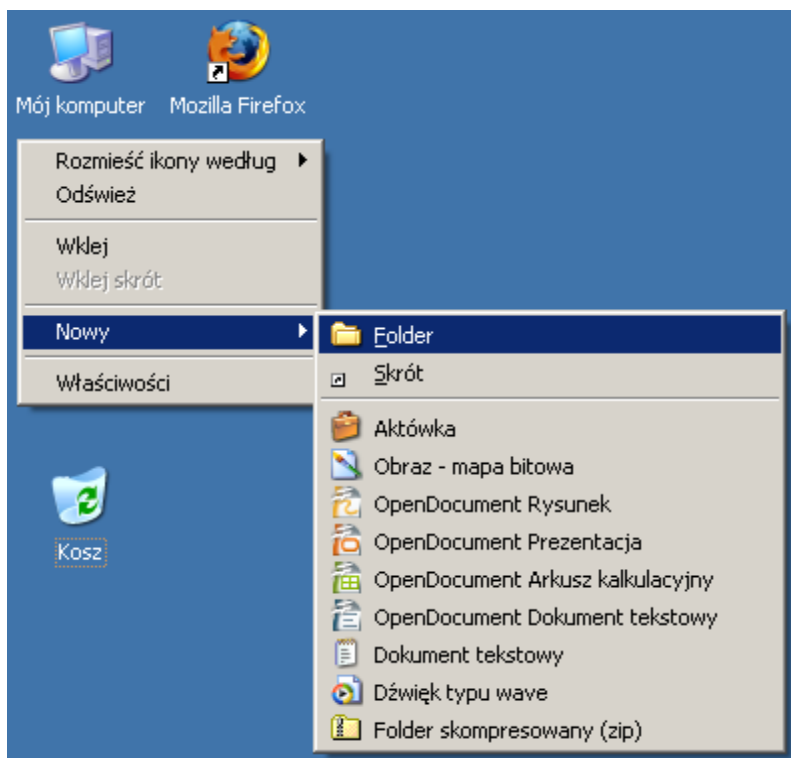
Mój komputer
Mozilla Firefox

Rozmieść ikony według
Odśwież

Wklej
Wklej skrót

Nowy

Właściwości

Folder
Skrót

Aktówka
Obraz - mapa bitowa
OpenDocument Rysunek
OpenDocument Prezentacja
OpenDocument Arkusz kalkulacyjny
OpenDocument Dokument tekstowy
Dokument tekstowy
Dźwięk typu wave
Folder skompresowany (zip)

Kosz